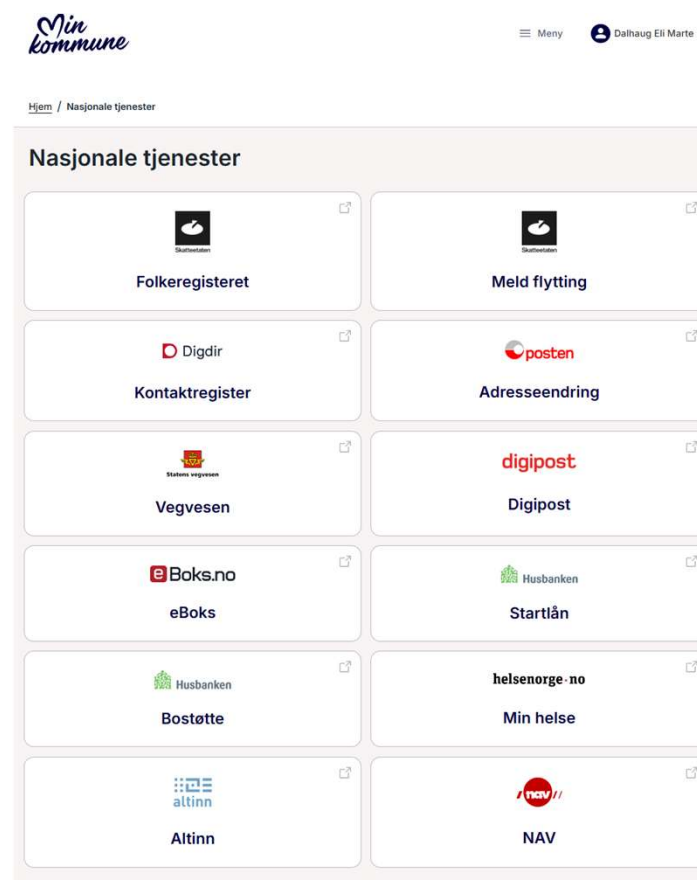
Min kommune

Meny

Dalhaug Eli Marte

Hjem / Nasjonale tjenester

Nasjonale tjenester

Skatteetaten
Folkeregisteret

Skatteetaten
Meld flytting

Digdir
Kontaktregister

posten
Adresseendring

Statens vegvesen
Vegvesen

digipost
Digipost

eBoks.no
eBoks

Husbanken
Startlån

Husbanken
Bostøtte

helsenorge·no
Min helse

altinn
Altinn

nav
NAV